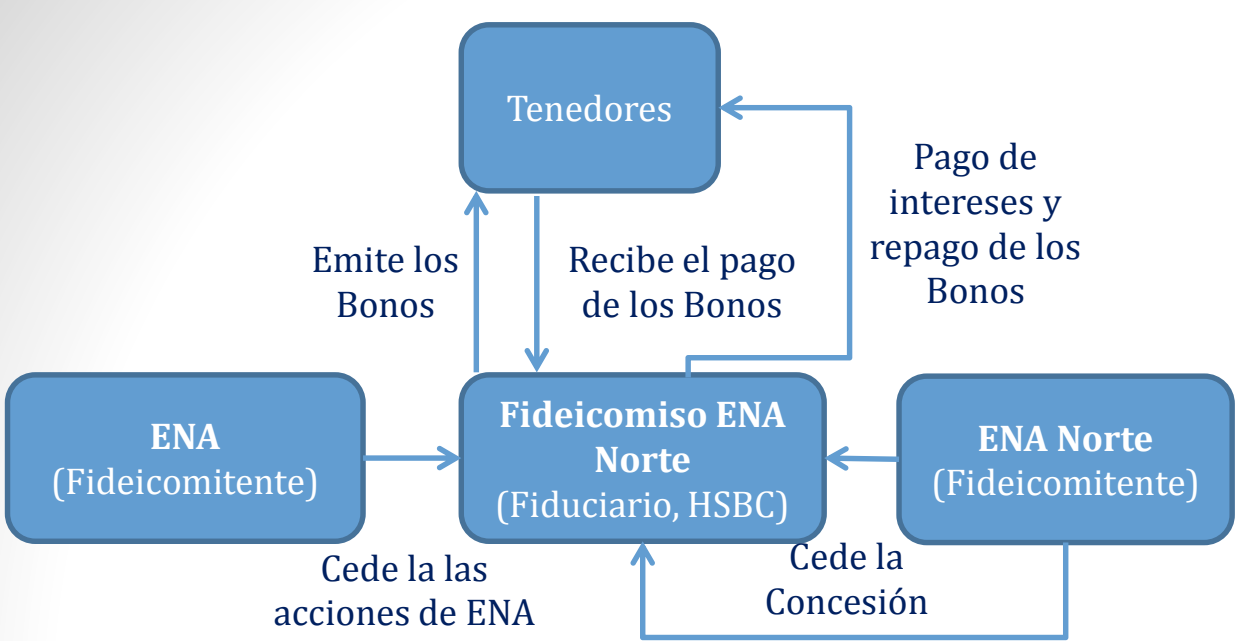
Tenedores

Pago de intereses y repago de los Bonos

Emite los Bonos

Recibe el pago de los Bonos

ENA
(Fideicomitente)

Fideicomiso ENA Norte
(Fiduciario, HSBC)

ENA Norte
(Fideicomitente)

Cede la las acciones de ENA

Cede la Concesión